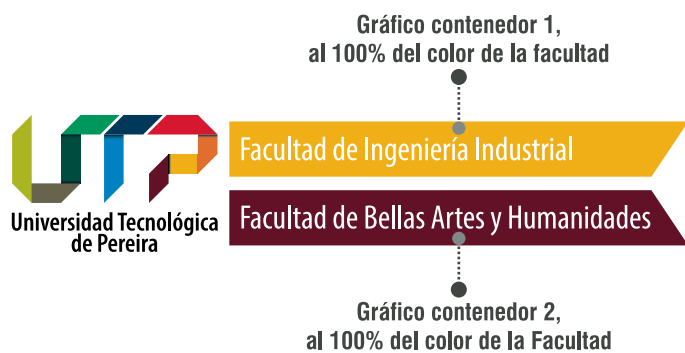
Gráfico contenedor 1,
al 100% del color de la facultad

Universidad Tecnológica de Pereira

Facultad de Ingeniería Industrial

Facultad de Bellas Artes y Humanidades

Gráfico contenedor 2,
al 100% del color de la Facultad